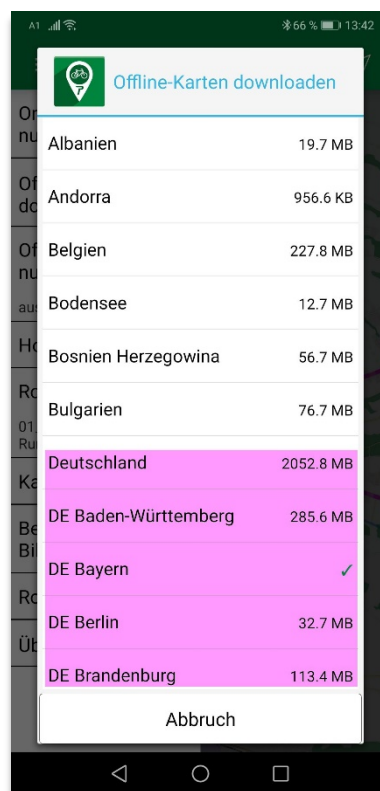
A1 66 % 13:42

Offline-Karten downloaden

| | |
|---|---|
| Albanien | 19.7 MB |
| Andorra | 956.6 KB |
| Belgien | 227.8 MB |
| Bodensee | 12.7 MB |
| Bosnien Herzegowina | 56.7 MB |
| Bulgarien | 76.7 MB |
| Deutschland | 2052.8 MB |
| DE Baden-Württemberg | 285.6 MB |
| DE Bayern | ✓ |
| DE Berlin | 32.7 MB |
| DE Brandenburg | 113.4 MB |

Abbruch